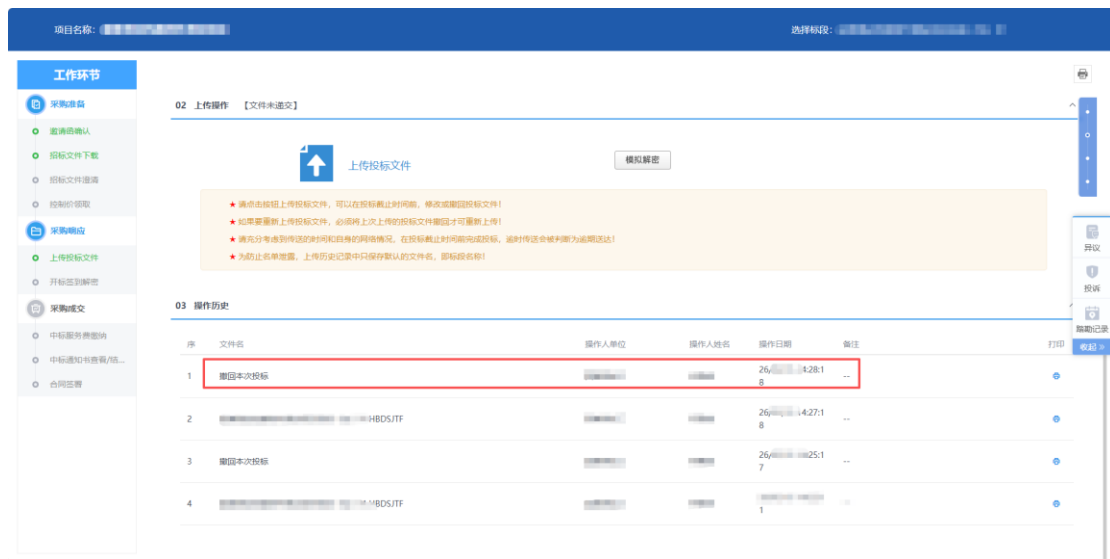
项目名称: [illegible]

选择标段: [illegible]

工作环节

采购准备

邀请函确认

招标文件下载

招标文件澄清

控制价领取

采购响应

上传投标文件

开标签到解密

采购成交

中标服务费缴纳

中标通知书查看/领...

合同签署

02 上传操作 【文件未递交】

上传投标文件

模拟解密

★ 请点击按钮上传投标文件，可以在投标截止时间前，修改或撤回投标文件！

★ 如果要重新上传投标文件，必须将上次上传的投标文件撤回才可重新上传！

★ 请充分考虑到传送的时间和自身的网络情况，在投标截止时间前完成投标，逾时传送会被判断为逾期送达！

★ 为防止名单泄露，上传历史记录中只保存默认的文件名，即标段名称！

03 操作历史

| 序 | 文件名 | 操作人单位 | 操作人姓名 | 操作日期 | 备注 | 打印 |
|---|---|---|---|---|---|---|
| 1 | 撤回本次投标 | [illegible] | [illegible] | 26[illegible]4:28:18 | -- | |
| 2 | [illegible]HBDSJTF | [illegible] | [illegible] | 26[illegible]4:27:18 | -- | |
| 3 | 撤回本次投标 | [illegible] | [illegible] | 26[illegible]25:17 | -- | |
| 4 | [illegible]MBDSJTF | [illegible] | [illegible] | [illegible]1 | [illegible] | |

异议

投诉

履勘记录

收起 »